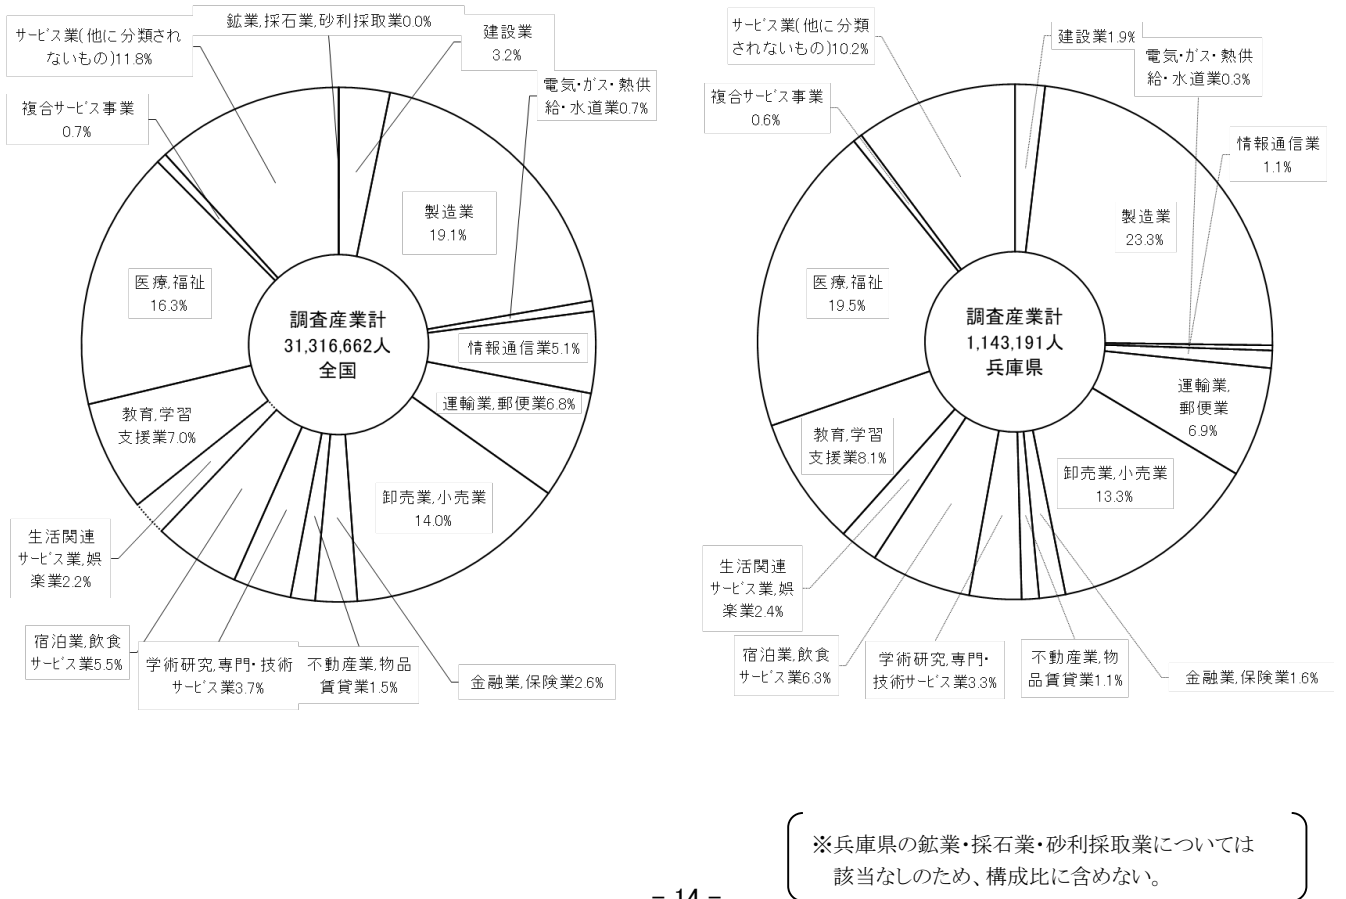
サービス業(他に分類されないもの)11.8%

鉱業,採石業,砂利採取業0.0%

建設業
3.2%

電気・ガス・熱供給・水道業0.7%

複合サービス事業
0.7%

製造業
19.1%

医療,福祉
16.3%

調査産業計
31,316,662人
全国

情報通信業5.1%

運輸業,郵便業6.8%

教育,学習支援業7.0%

卸売業,小売業
14.0%

生活関連サービス業,娯楽業2.2%

宿泊業,飲食サービス業5.5%

学術研究,専門・技術サービス業3.7%

不動産業,物品賃貸業1.5%

金融業,保険業2.6%

サービス業(他に分類されないもの)10.2%

建設業1.9%

電気・ガス・熱供給・水道業0.3%

複合サービス事業
0.6%

情報通信業
1.1%

製造業
23.3%

医療,福祉
19.5%

調査産業計
1,143,191人
兵庫県

運輸業,郵便業
6.9%

教育,学習支援業8.1%

卸売業,小売業
13.3%

生活関連サービス業,娯楽業2.4%

宿泊業,飲食サービス業6.3%

学術研究,専門・技術サービス業3.3%

不動産業,物品賃貸業1.1%

金融業,保険業1.6%

※兵庫県の鉱業・採石業・砂利採取業については該当なしのため、構成比に含めない。

－ 14 －